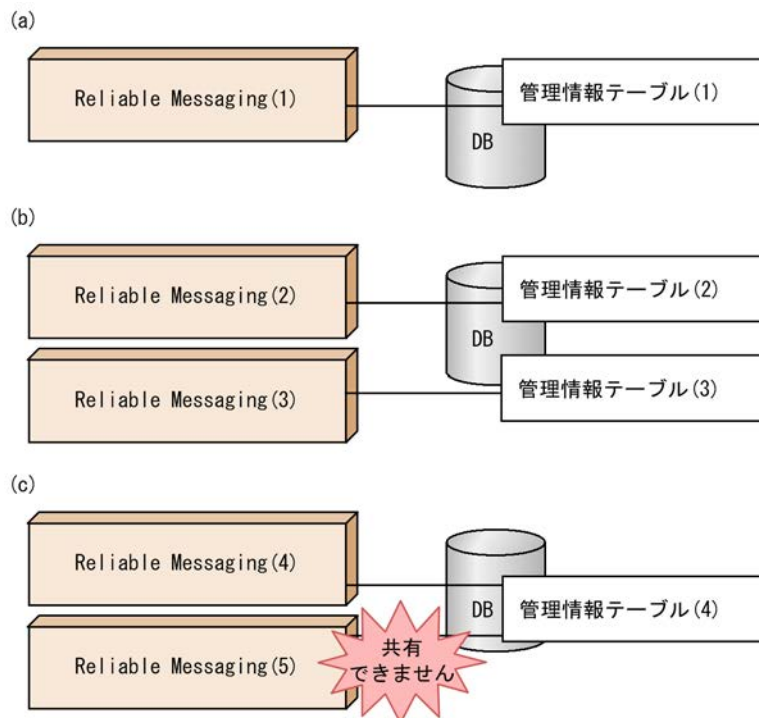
(a)

Reliable Messaging(1)

DB

管理情報テーブル(1)

(b)

Reliable Messaging(2)

DB

管理情報テーブル(2)

Reliable Messaging(3)

管理情報テーブル(3)

(c)

Reliable Messaging(4)

DB

管理情報テーブル(4)

Reliable Messaging(5)

共有
できません